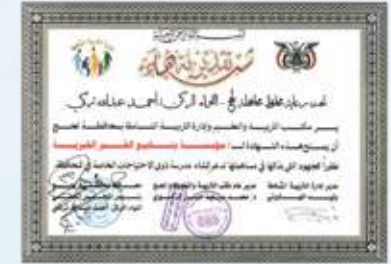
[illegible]
شهادة تقدير
تحت رعاية محافظ محافظة لحج - اللواء الركن / أحمد عبدالله تركي
يسر مكتب التربية والتعليم وادارة التربية الخاصة بمحافظة لحج
أن يمنح هذه الشهادة الـ / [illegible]
نظراً للجهود التي بذلها في مساهمتها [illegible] ذوي الاحتياجات الخاصة في محافظة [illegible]
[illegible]